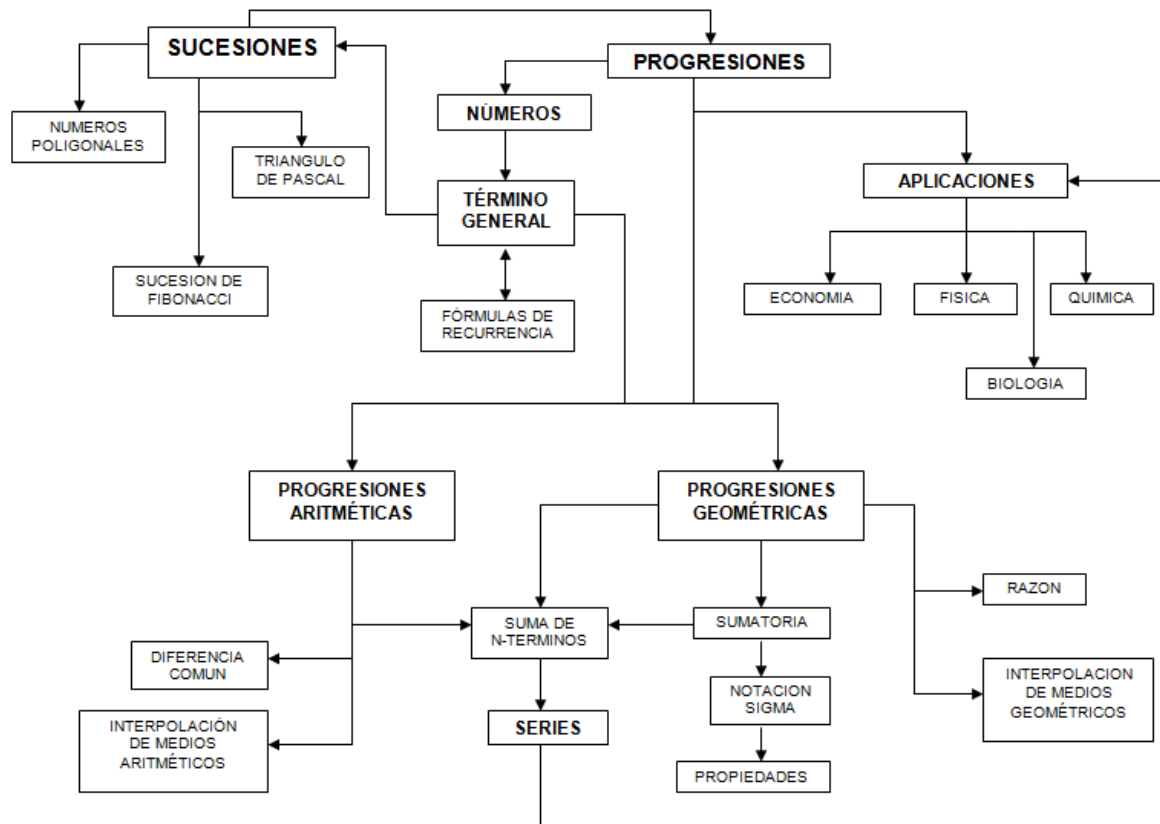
SUCESIONES

PROGRESIONES

NUMEROS POLIGONALES

TRIANGULO DE PASCAL

SUCESION DE FIBONACCI

NÚMEROS

TÉRMINO GENERAL

FÓRMULAS DE RECURRENCIA

APLICACIONES

ECONOMIA

FISICA

QUIMICA

BIOLOGIA

PROGRESIONES ARITMÉTICAS

PROGRESIONES GEOMÉTRICAS

RAZON

SUMA DE N-TERMINOS

SUMATORIA

DIFERENCIA COMUN

INTERPOLACION DE MEDIOS GEOMÉTRICOS

NOTACION SIGMA

INTERPOLACIÓN DE MEDIOS ARITMÉTICOS

SERIES

PROPIEDADES